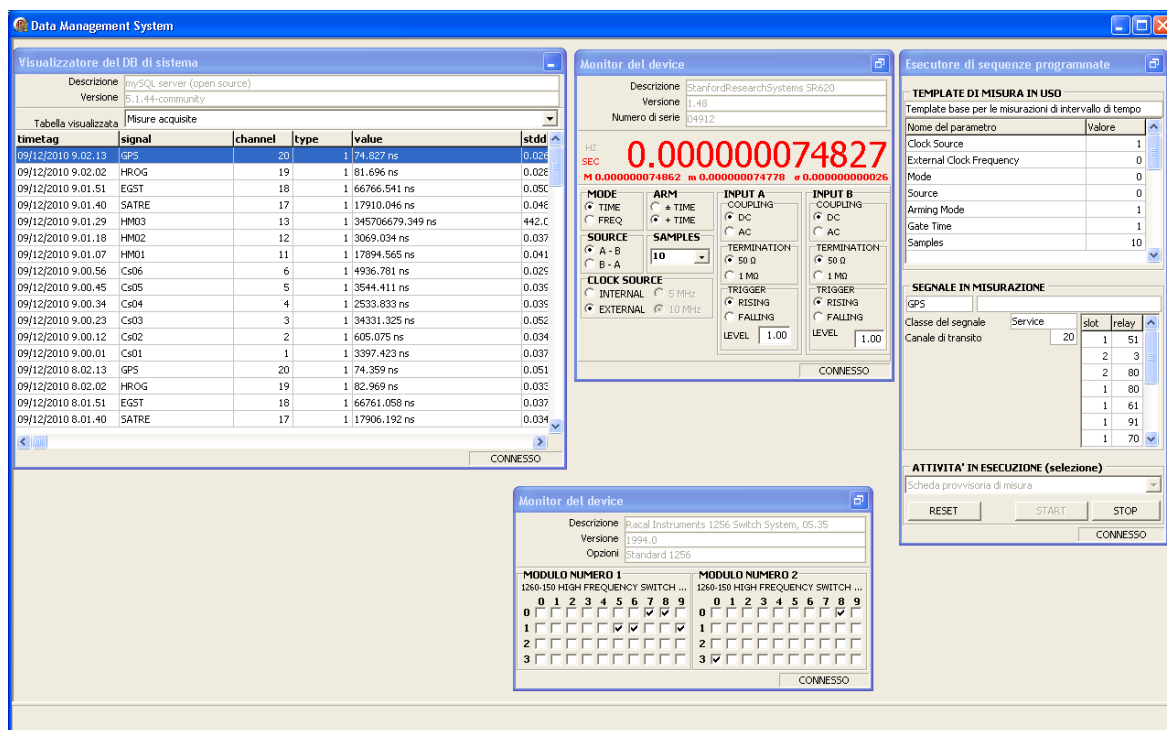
Data Management System

Visualizzatore del DB di sistema

Descrizione mySQL server (open source)
Versione 5.1.44-community
Tabella visualizzata Misure acquisite

| timetag | signal | channel | type | value | stdd |
|---|---|---|---|---|---|
| 09/12/2010 9.02.13 | GPS | 20 | 1 | 74.827 ns | 0.026 |
| 09/12/2010 9.02.02 | HROG | 19 | 1 | 81.696 ns | 0.028 |
| 09/12/2010 9.01.51 | EGST | 18 | 1 | 66766.541 ns | 0.050 |
| 09/12/2010 9.01.40 | SATRE | 17 | 1 | 17910.046 ns | 0.048 |
| 09/12/2010 9.01.29 | HM03 | 13 | 1 | 345706679.349 ns | 442.0 |
| 09/12/2010 9.01.18 | HM02 | 12 | 1 | 3069.034 ns | 0.037 |
| 09/12/2010 9.01.07 | HM01 | 11 | 1 | 17894.565 ns | 0.041 |
| 09/12/2010 9.00.56 | Cs06 | 6 | 1 | 4936.781 ns | 0.029 |
| 09/12/2010 9.00.45 | Cs05 | 5 | 1 | 3544.411 ns | 0.039 |
| 09/12/2010 9.00.34 | Cs04 | 4 | 1 | 2533.833 ns | 0.039 |
| 09/12/2010 9.00.23 | Cs03 | 3 | 1 | 34331.325 ns | 0.052 |
| 09/12/2010 9.00.12 | Cs02 | 2 | 1 | 605.075 ns | 0.034 |
| 09/12/2010 9.00.01 | Cs01 | 1 | 1 | 3397.423 ns | 0.037 |
| 09/12/2010 8.02.13 | GPS | 20 | 1 | 74.359 ns | 0.051 |
| 09/12/2010 8.02.02 | HROG | 19 | 1 | 82.969 ns | 0.033 |
| 09/12/2010 8.01.51 | EGST | 18 | 1 | 66761.058 ns | 0.037 |
| 09/12/2010 8.01.40 | SATRE | 17 | 1 | 17906.192 ns | 0.034 |

CONNESSO

Monitor del device

Descrizione StanfordResearchSystems SR620
Versione 1.48
Numero di serie 04912

HZ
SEC
0.000000074827
M 0.000000074862 m 0.000000074778 σ 0.000000000026

MODE
TIME
FREQ
ARM
± TIME
+ TIME
INPUT A
COUPLING
DC
AC
TERMINATION
50 Ω
1 MΩ
TRIGGER
RISING
FALLING
LEVEL 1.00
INPUT B
COUPLING
DC
AC
TERMINATION
50 Ω
1 MΩ
TRIGGER
RISING
FALLING
LEVEL 1.00
SOURCE
A - B
B - A
SAMPLES
10
CLOCK SOURCE
INTERNAL 5 MHz
EXTERNAL 10 MHz

CONNESSO

Esecutore di sequenze programmate

TEMPLATE DI MISURA IN USO
Template base per le misurazioni di intervallo di tempo

| Nome del parametro | Valore |
|---|---|
| Clock Source | 1 |
| External Clock Frequency | 0 |
| Mode | 0 |
| Source | 0 |
| Arming Mode | 1 |
| Gate Time | 1 |
| Samples | 10 |

SEGNALE IN MISURAZIONE
GPS
Classe del segnale Service
Canale di transito 20

| slot | relay |
|---|---|
| 1 | 51 |
| 2 | 3 |
| 2 | 80 |
| 1 | 80 |
| 1 | 61 |
| 1 | 91 |
| 1 | 70 |

ATTIVITA' IN ESECUZIONE (selezione)
Scheda provvisoria di misura
RESET START STOP
CONNESSO

Monitor del device

Descrizione Racal Instruments 1256 Switch System, 05.35
Versione 1994.0
Opzioni Standard 1256

MODULO NUMERO 1
1260-150 HIGH FREQUENCY SWITCH ...
0 1 2 3 4 5 6 7 8 9
0
1
2
3

MODULO NUMERO 2
1260-150 HIGH FREQUENCY SWITCH ...
0 1 2 3 4 5 6 7 8 9
0
1
2
3

CONNESSO